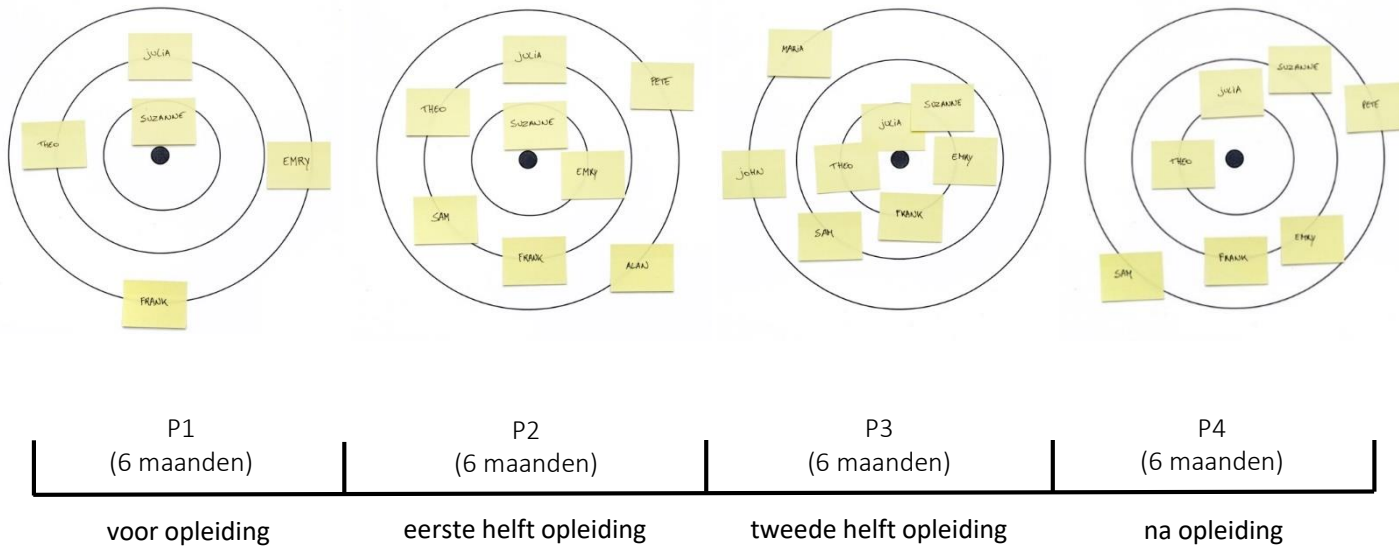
JULIA

SUZANNE

THEO

EMRY

FRANK

JULIA

PETE

THEO

SUZANNE

EMRY

SAM

FRANK

ALAN

MARIA

SUZANNE

JULIA

JOHN

THEO

EMRY

FRANK

SAM

SUZANNE

JULIA

PETE

THEO

EMRY

FRANK

SAM

P1
(6 maanden)

P2
(6 maanden)

P3
(6 maanden)

P4
(6 maanden)

voor opleiding

eerste helft opleiding

tweede helft opleiding

na opleiding